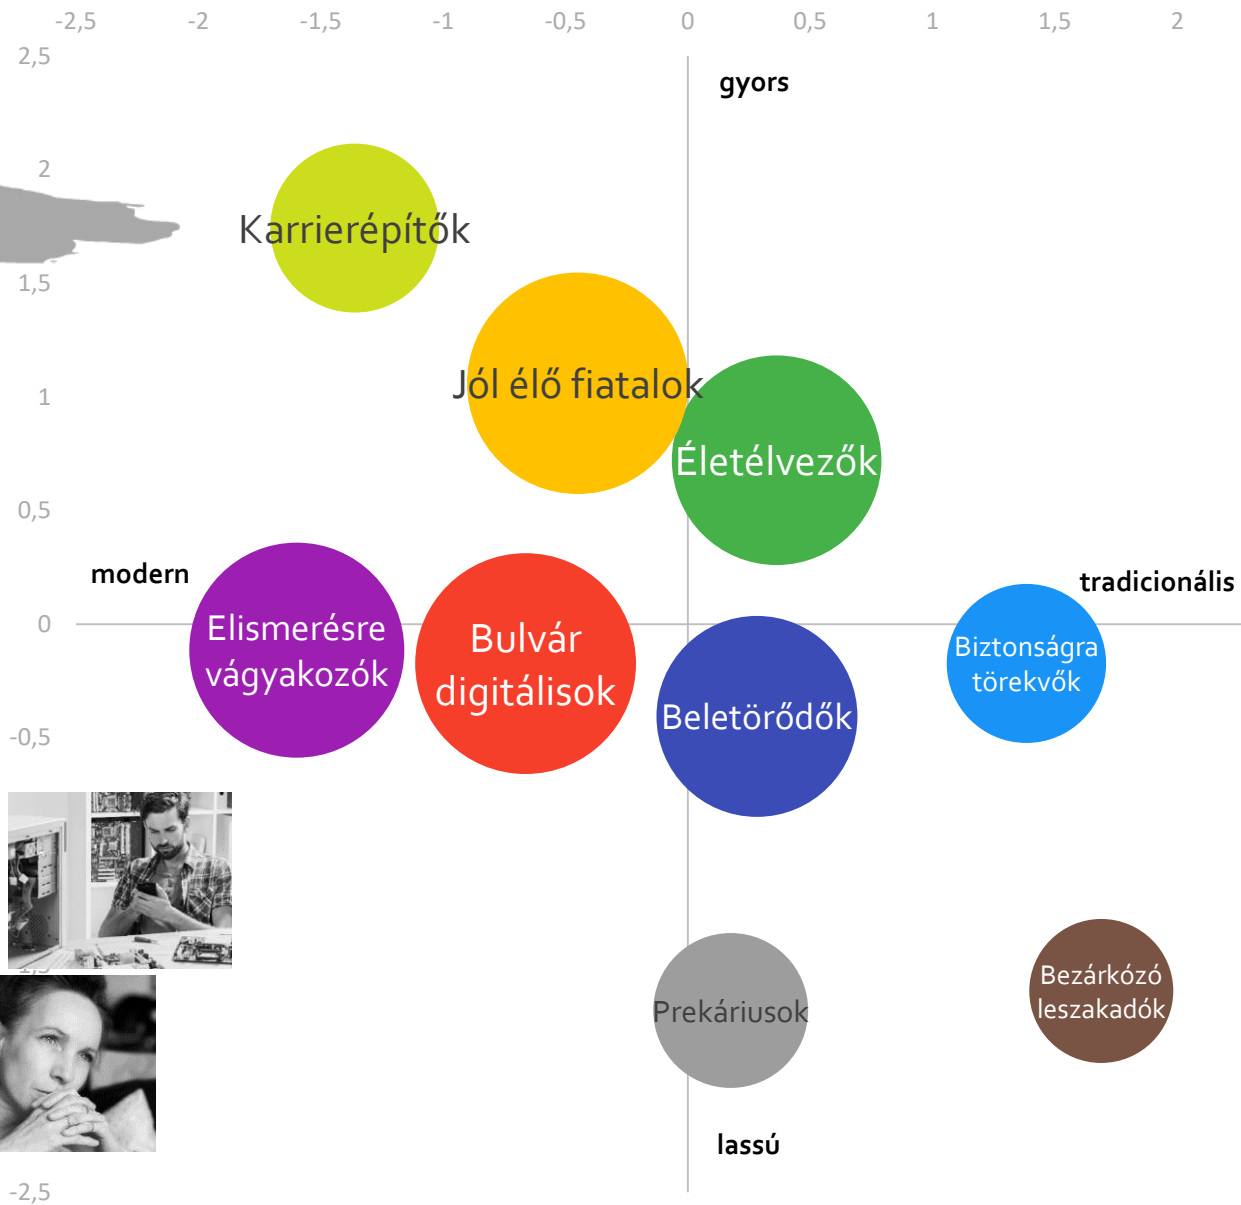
-2,5 -2 -1,5 -1 -0,5 0 0,5 1 1,5 2

2,5

gyors

2

Karrierépítők

1,5

Jól élő fiatalok

1

Életélvezők

0,5

modern

tradicionális

0

Elismerésre vágyakozók

Bulvár digitálisok

Beletörődők

Biztonságra törekvők

-0,5

Prekáriusok

Bezárkózó leszakadók

lassú

-2,5